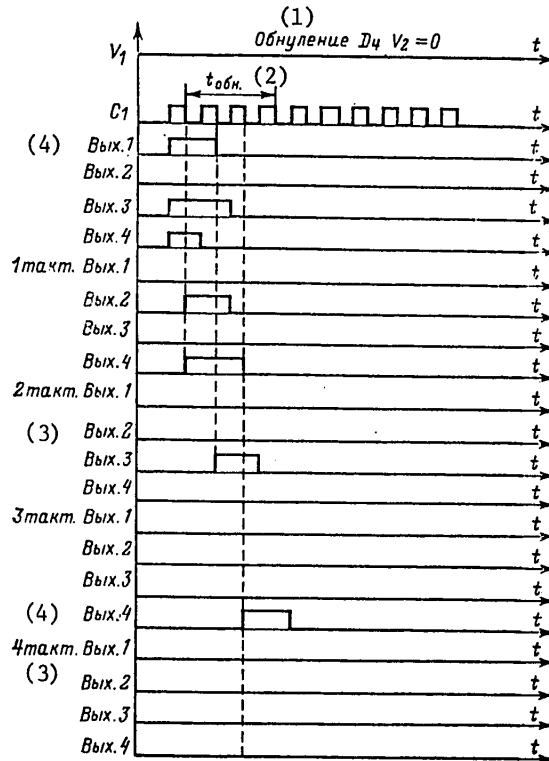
(1)
Обнуление $D_4$ $V_2=0$

$V_1$ t

$t_{обн.}$ (2)

$C_1$ t

(4) Вых.1 t

Вых.2 t

Вых.3 t

Вых.4 t

1такт. Вых.1 t

Вых.2 t

Вых.3 t

Вых.4 t

2такт. Вых.1 t

(3) Вых.2 t

Вых.3 t

Вых.4 t

3такт. Вых.1 t

Вых.2 t

Вых.3 t

(4) Вых.4 t

4такт. Вых.1 t

(3) Вых.2 t

Вых.3 t

Вых.4 t